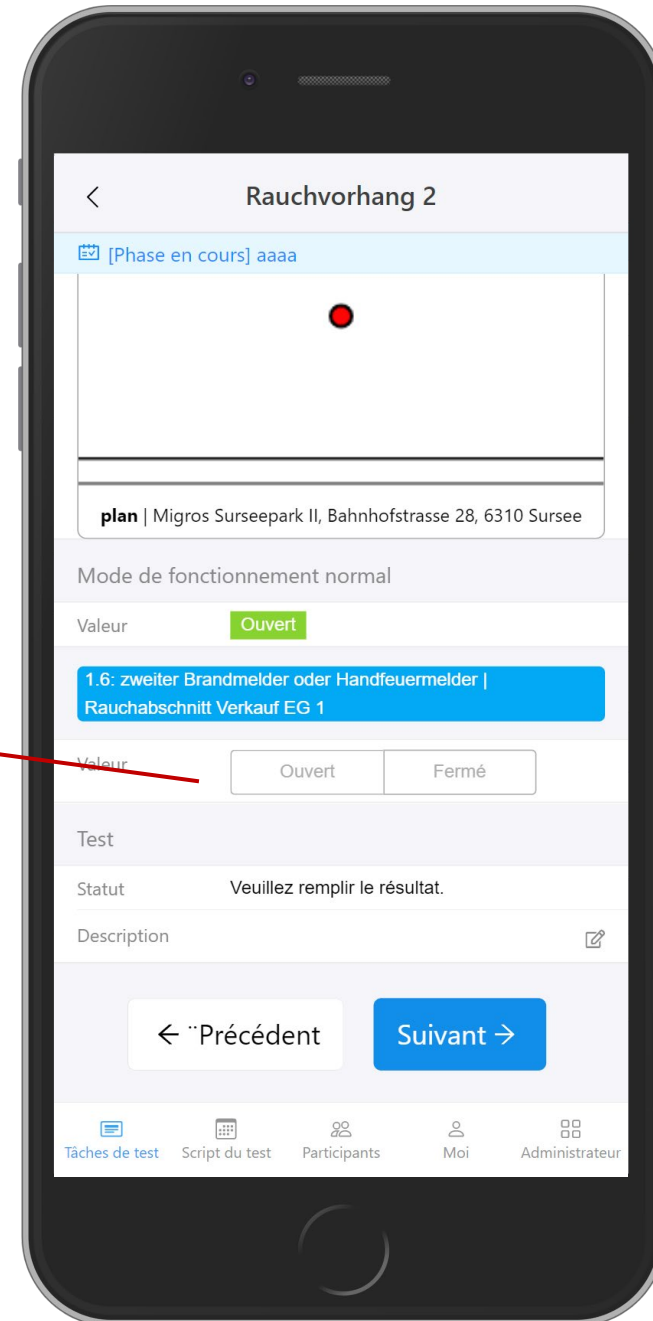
<

Rauchvorhang 2

[Phase en cours] aaaa

plan | Migros Surseepark II, Bahnhofstrasse 28, 6310 Sursee

Mode de fonctionnement normal

Valeur Ouvert

1.6: zweiter Brandmelder oder Handfeuermelder | Rauchabschnitt Verkauf EG 1

Valeur Ouvert Fermé

Test

Statut Veuillez remplir le résultat.

Description

← ¨Précédent

Suivant →

Tâches de test Script du test Participants Moi Administrateur